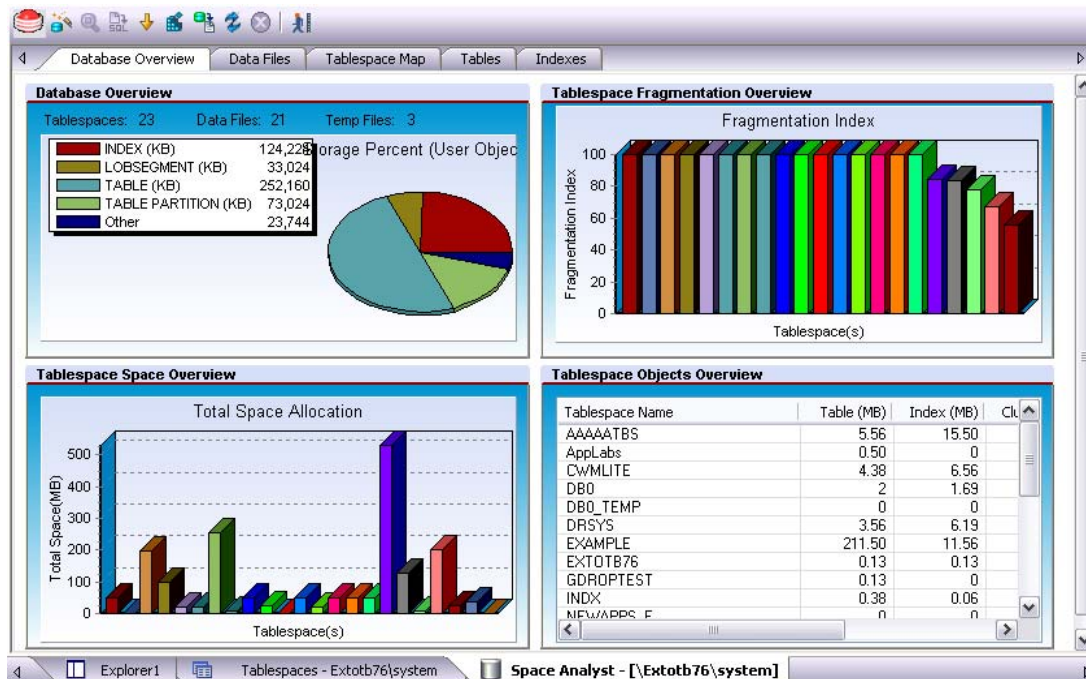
Database Overview | Data Files | Tablespace Map | Tables | Indexes

Database Overview

Tablespaces: 23 Data Files: 21 Temp Files: 3

| | |
|---|---|
| INDEX (KB) | 124,228 |
| LOBSEGMENT (KB) | 33,024 |
| TABLE (KB) | 252,160 |
| TABLE PARTITION (KB) | 73,024 |
| Other | 23,744 |

Storage Percent (User Objec

Tablespace Fragmentation Overview

Fragmentation Index

Fragmentation Index

100
80
60
40
20
0

Tablespace(s)

Tablespace Space Overview

Total Space Allocation

Total Space(MB)

500
400
300
200
100
0

Tablespace(s)

Tablespace Objects Overview

| Tablespace Name | Table (MB) | Index (MB) | Cl |
|---|---|---|---|
| AAAAATBS | 5.56 | 15.50 | |
| AppLabs | 0.50 | 0 | |
| CWMLITE | 4.38 | 6.56 | |
| DB0 | 2 | 1.69 | |
| DB0_TEMP | 0 | 0 | |
| DRSYS | 3.56 | 6.19 | |
| EXAMPLE | 211.50 | 11.56 | |
| EXTOTB76 | 0.13 | 0.13 | |
| GDROPTEST | 0.13 | 0 | |
| INDX | 0.38 | 0.06 | |
| NEWAPPS_F | 0 | 0 | |

Explorer1 | Tablespaces - Extotb76\system | Space Analyst - [\Extotb76\system]